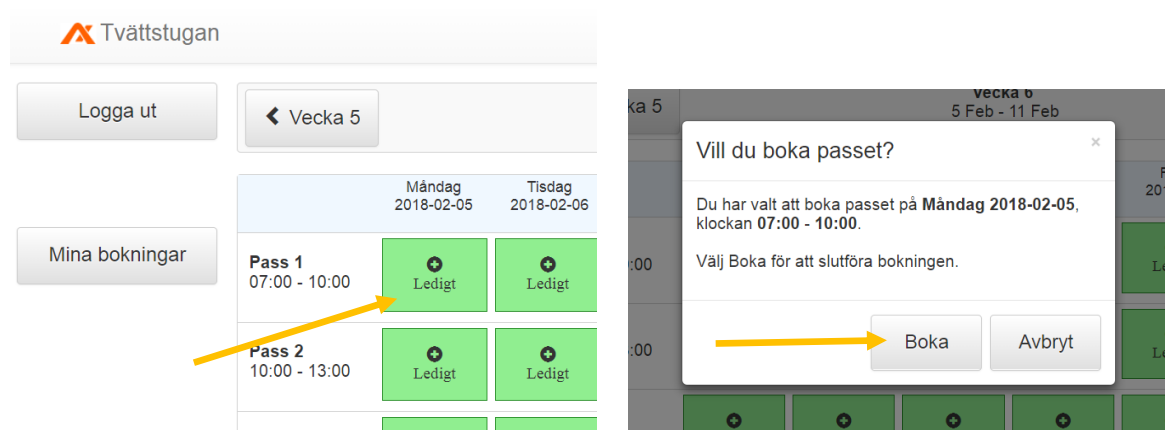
Tvättstugan

Logga ut

Vecka 5

Mina bokningar

| | Måndag 2018-02-05 | Tisdag 2018-02-06 |
|---|---|---|
| Pass 1 07:00 - 10:00 | Ledigt | Ledigt |
| Pass 2 10:00 - 13:00 | Ledigt | Ledigt |

ka 5

Vecka 6
5 Feb - 11 Feb

F
201

:00
:00

Le
Le

Vill du boka passet?

×

Du har valt att boka passet på **Måndag 2018-02-05**, klockan **07:00 - 10:00**.

Välj Boka för att slutföra bokningen.

Boka

Avbryt